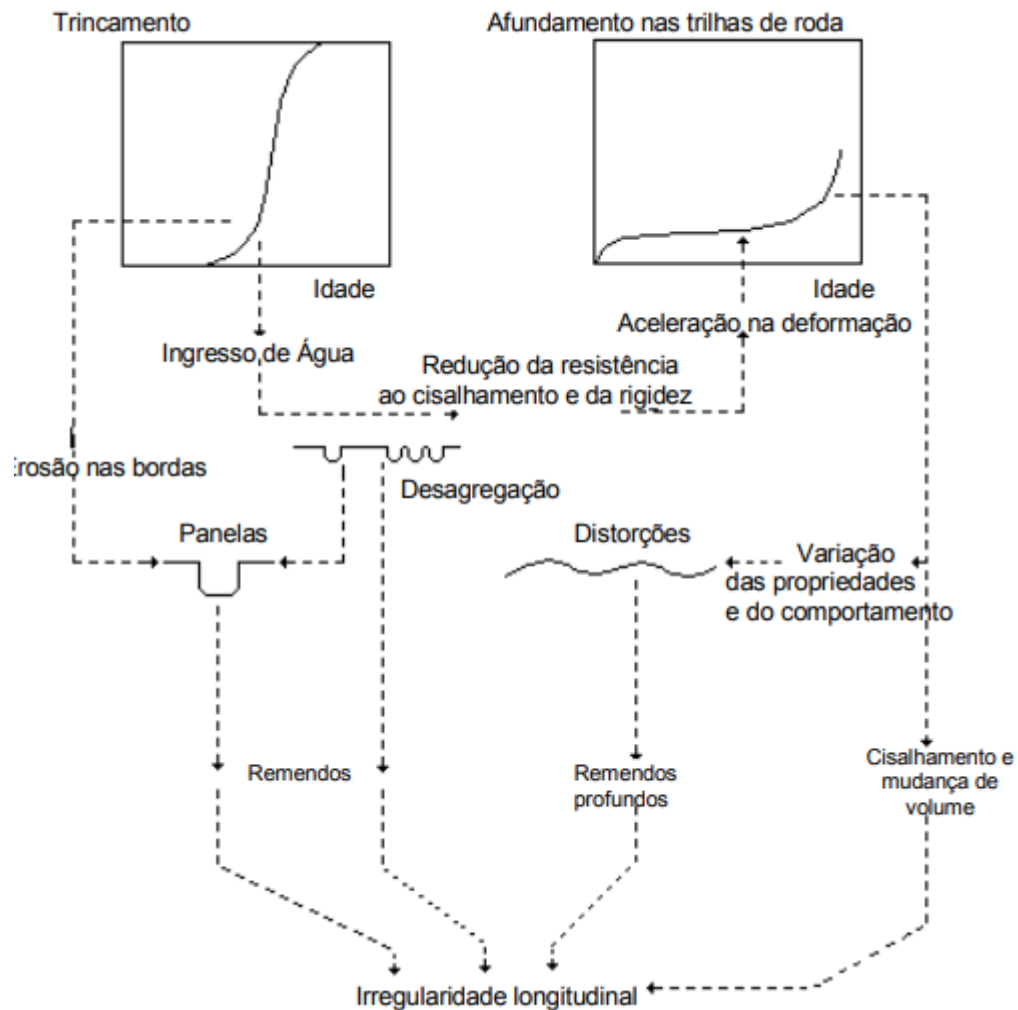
Trincamento

Idade

Afundamento nas trilhas de roda

Idade

Aceleração na deformação

Ingresso de Água

Redução da resistência ao cisalhamento e da rigidez

:rosão nas bordas

Desagregação

Panelas

Distorções

Variação das propriedades e do comportamento

Remendos

Remendos profundos

Cisalhamento e mudança de volume

Irregularidade longitudinal